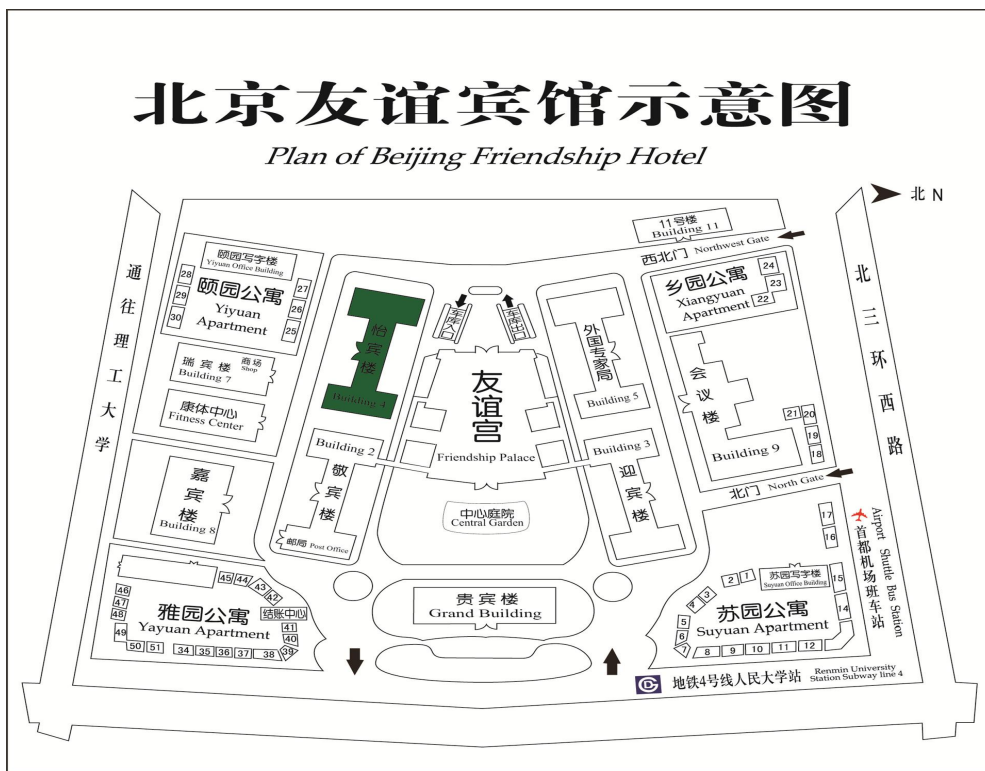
北京友谊宾馆示意图
Plan of Beijing Friendship Hotel

北 N

通往理工大学

北三环西路

11号楼 Building 11
西北门 Northwest Gate

颐园写字楼 Yiyuan Office Building
颐园公寓 Yiyuan Apartment
28 29 30 27 26 25

瑞宾楼 Building 7
商场 Shop
康体中心 Fitness Center

怡宾楼 Building 4

车库入口
车库出口

友谊宫 Friendship Palace

外国专家局 Building 5

乡园公寓 Xiangyuan Apartment
24 23 22

会议楼 Building 9
21 20 19 18

Building 2 敬宾楼
邮局 Post Office

Building 3 迎宾楼

北门 North Gate

嘉宾楼 Building 8

中心庭院 Central Garden

Airport Shuttle Bus Station 首都机场班车站

17 16

苏园写字楼 Suyuan Office Building
2 1 15 14
3 4
苏园公寓 Suyuan Apartment
5 6 7 8 9 10 11 12

贵宾楼 Grand Building

45 44 43 42
46 47 48 49 50 51
雅园公寓 Yayuan Apartment
结账中心
41 40
34 35 36 37 38 39

地铁4号线人民大学站 Renmin University Station Subway line 4